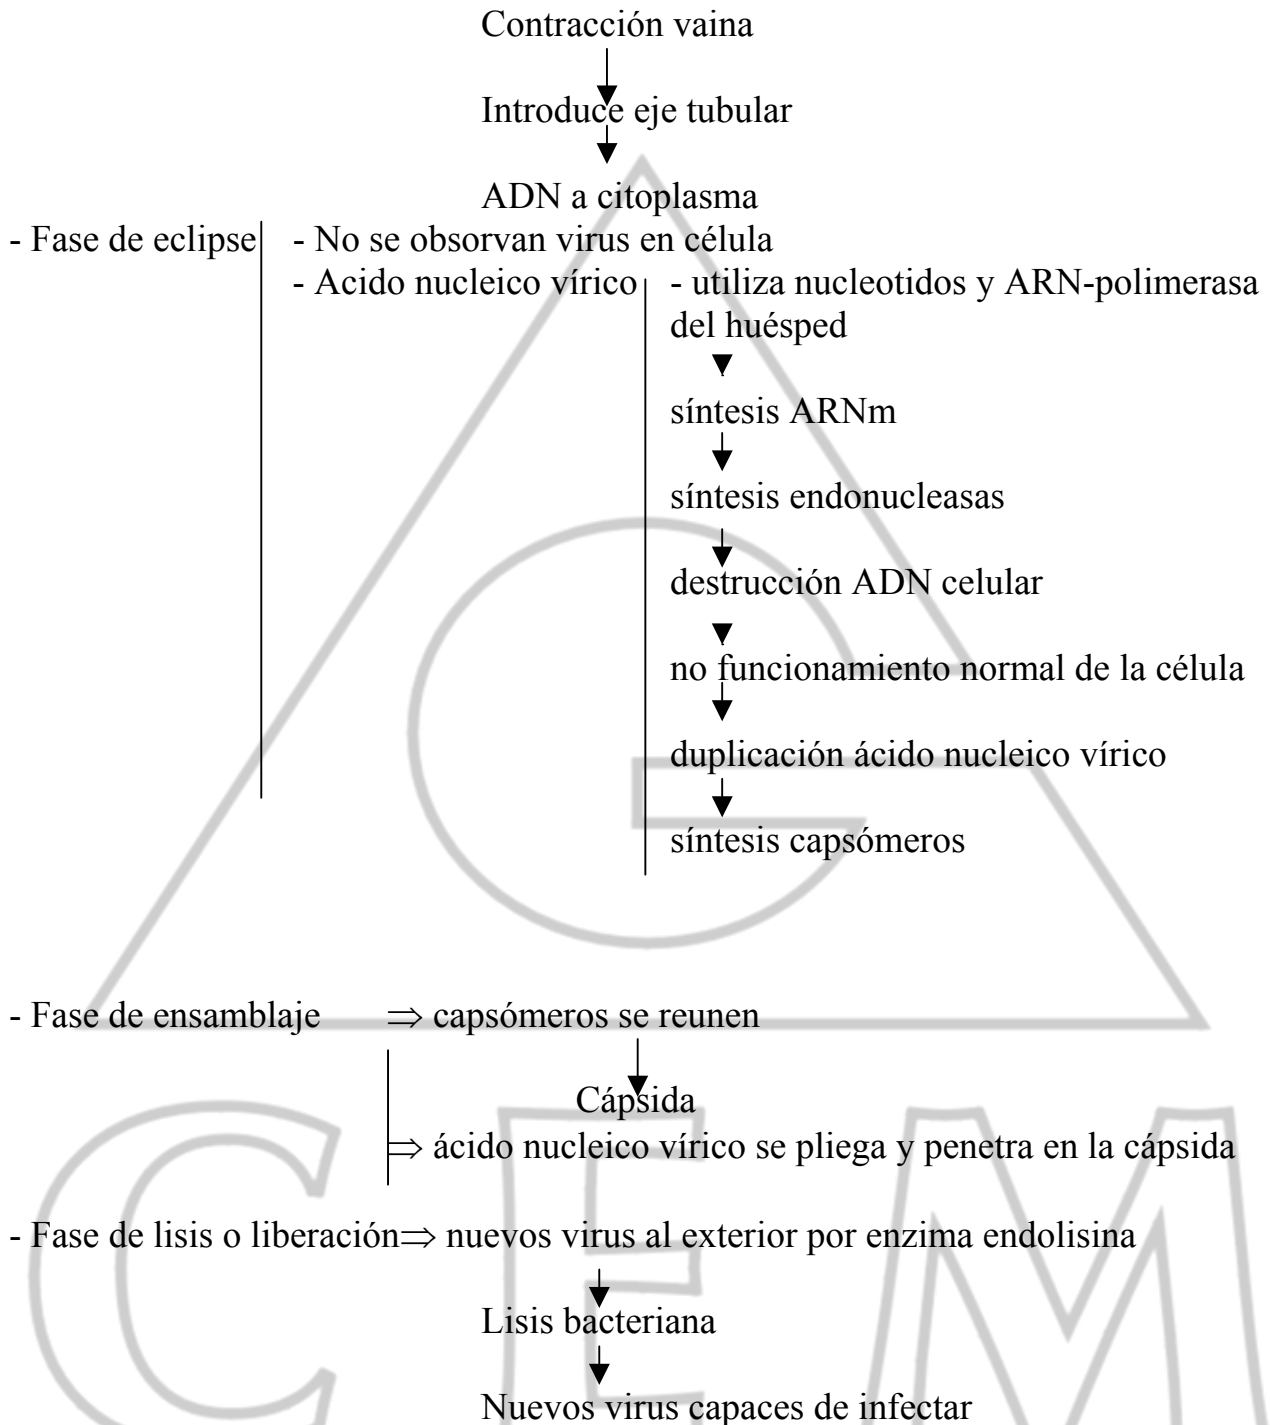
Contracción vaina
↓
Introduce eje tubular
↓
ADN a citoplasma

- Fase de eclipse
- No se obsorvan virus en célula
- Acido nucleico vírico
- utiliza nucleotidos y ARN-polimerasa del huésped
↓
síntesis ARNm
↓
síntesis endonucleasas
↓
destrucción ADN celular
↓
no funcionamiento normal de la célula
↓
duplicación ácido nucleico vírico
↓
síntesis capsómeros

- Fase de ensamblaje $\Rightarrow$ capsómeros se reunen
↓
Cápsida
$\Rightarrow$ ácido nucleico vírico se pliega y penetra en la cápsida

- Fase de lisis o liberación$\Rightarrow$ nuevos virus al exterior por enzima endolisina
↓
Lisis bacteriana
↓
Nuevos virus capaces de infectar

CEM